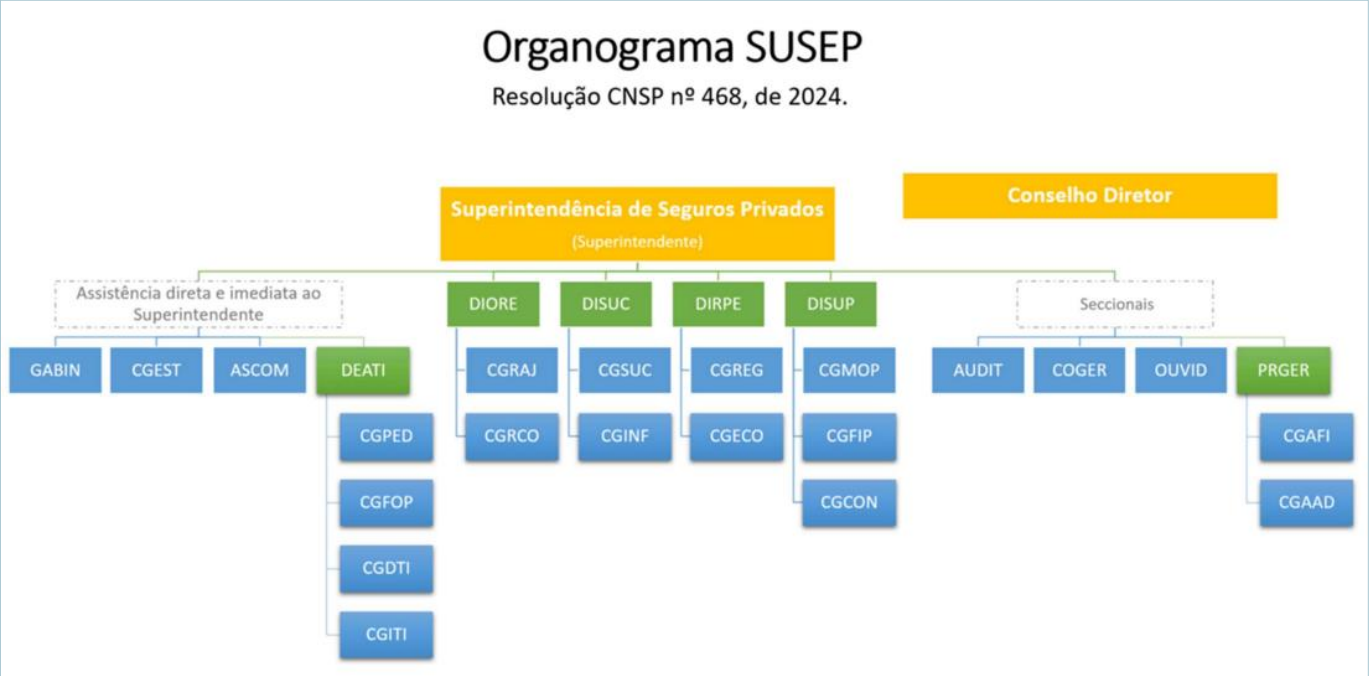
Organograma SUSEP

Resolução CNSP nº 468, de 2024.

Superintendência de Seguros Privados
(Superintendente)

Conselho Diretor

Assistência direta e imediata ao Superintendente

GABIN
CGEST
ASCOM
DEATI
CGPED
CGFOP
CGDTI
CGITI

DIORE
CGRAJ
CGRCO

DISUC
CGSUC
CGINF

DIRPE
CGREG
CGECO

DISUP
CGMOP
CGFIP
CGCON

Seccionais

AUDIT
COGER
OUVID
PRGER
CGAFI
CGAAD